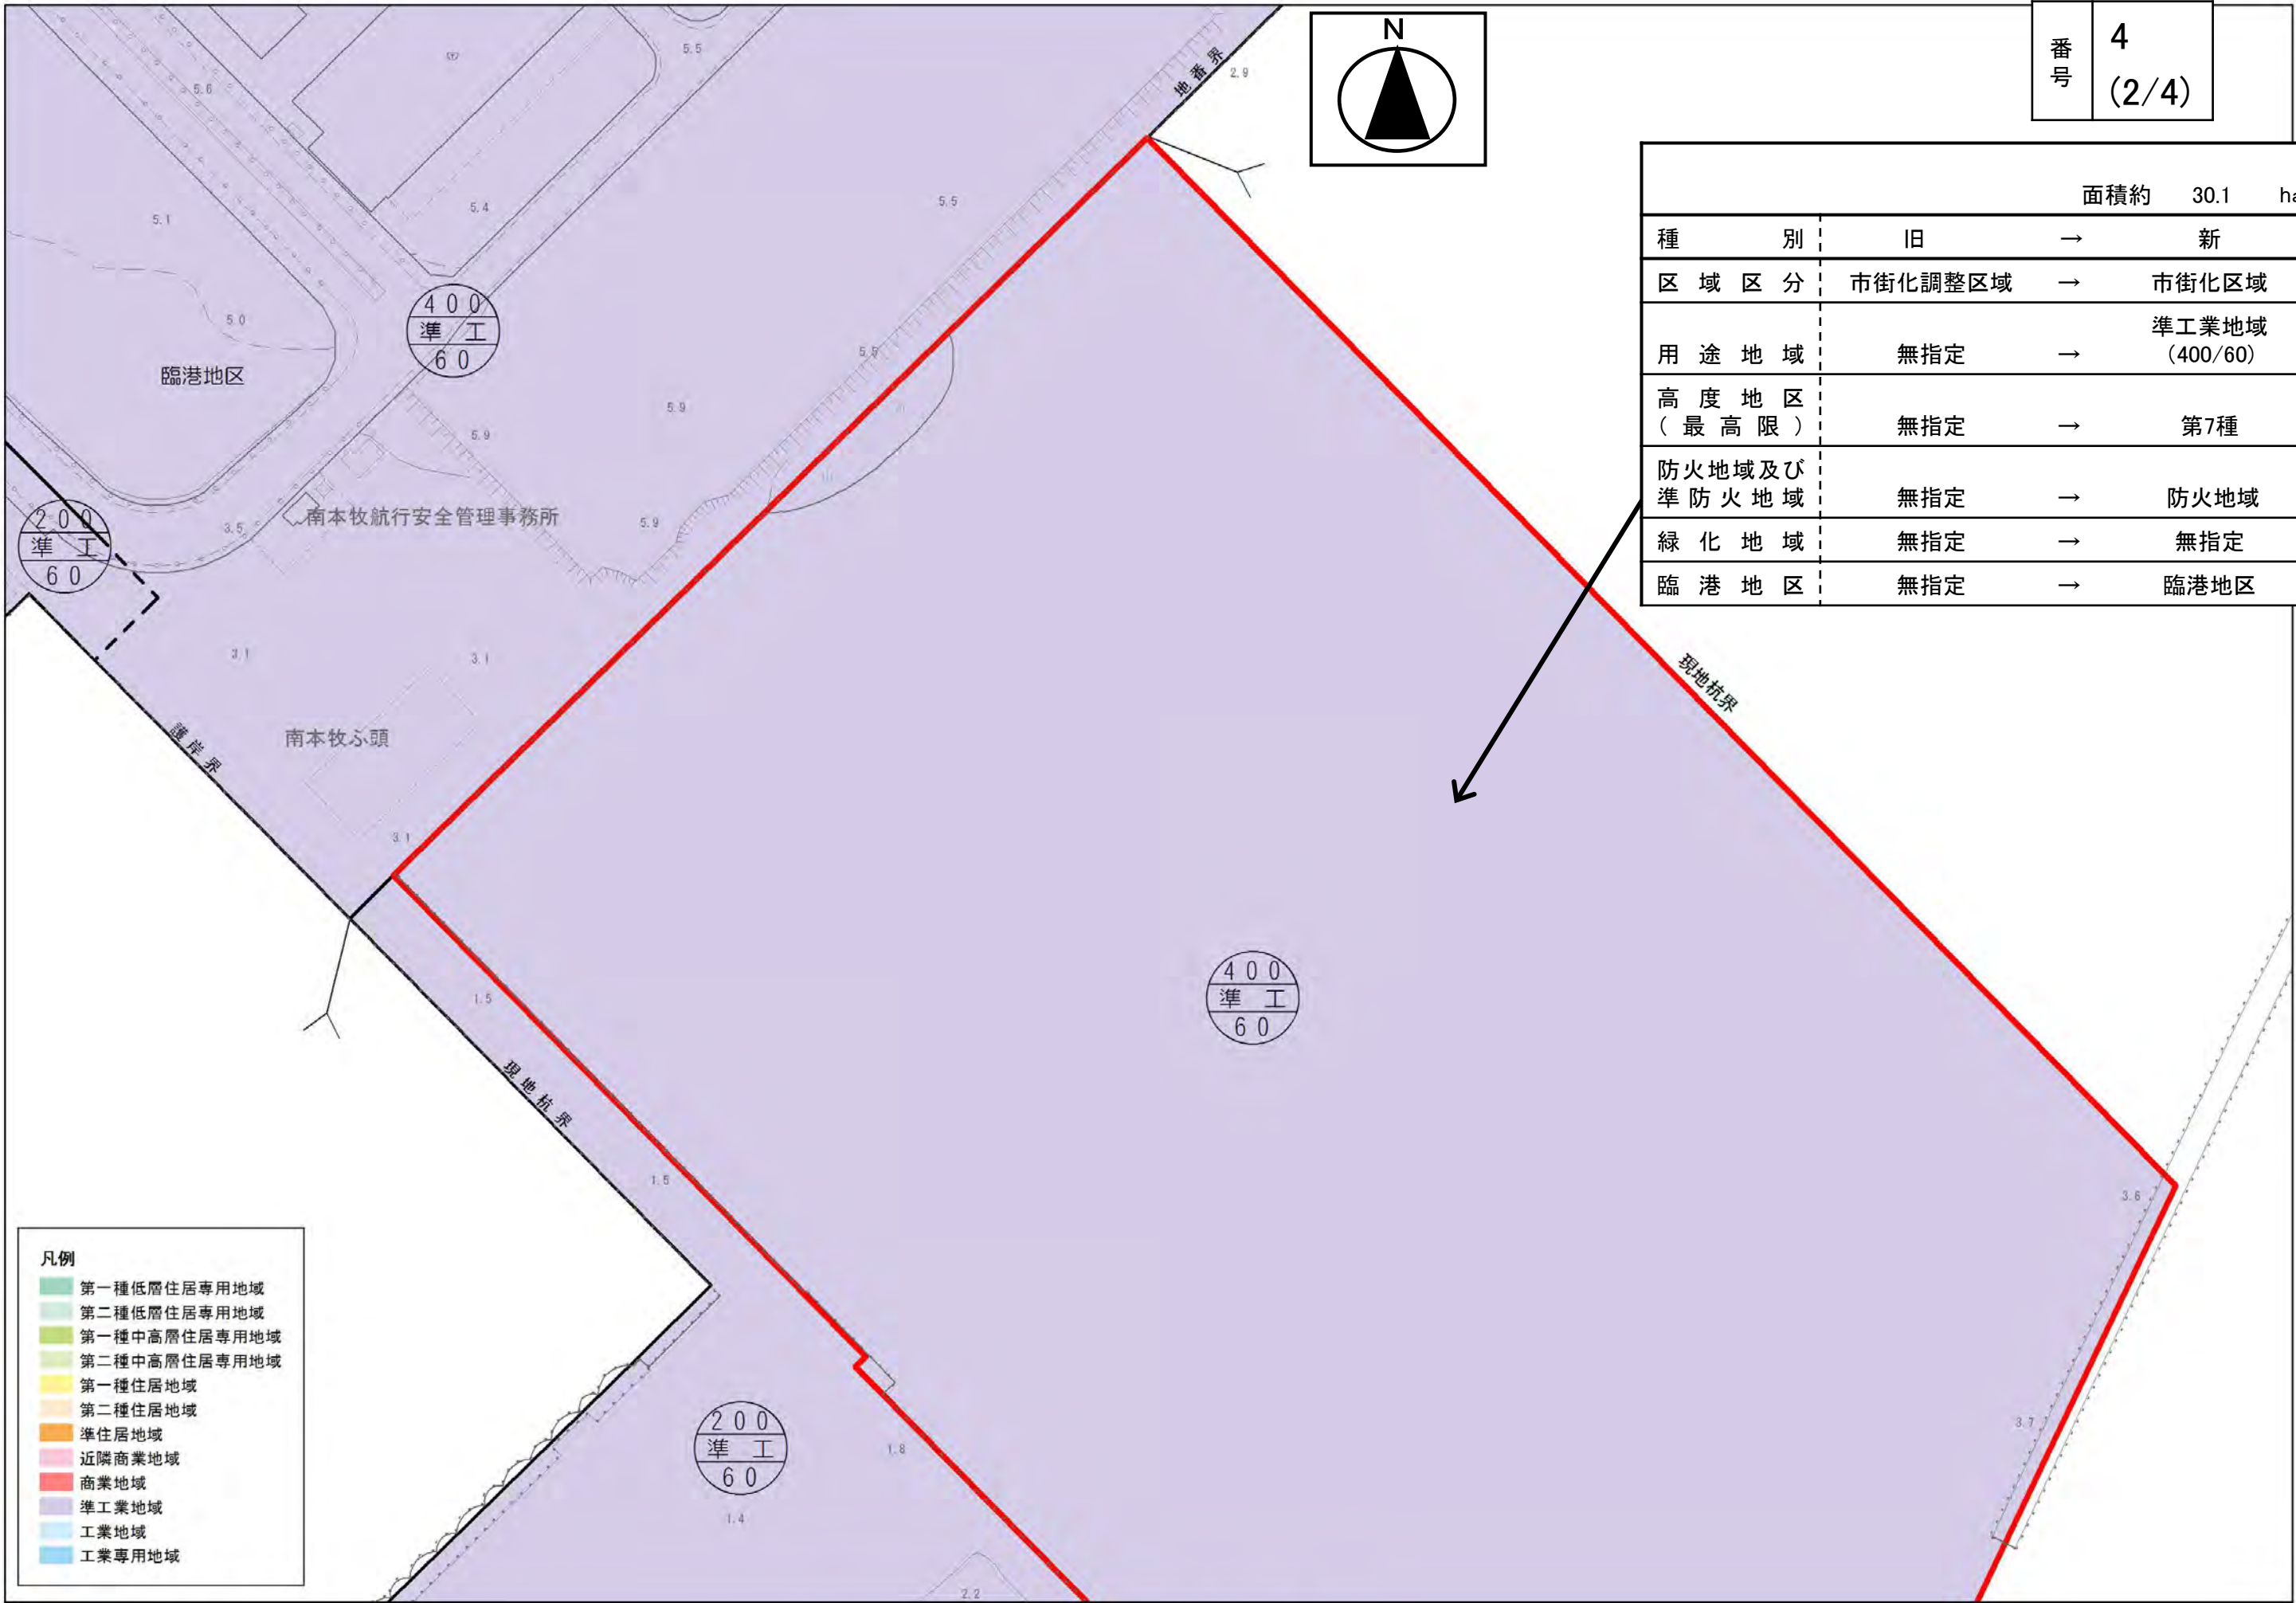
N

番号 4 (2/4)

面積約 30.1 ha

| 種別 | 旧 | → | 新 |
|---|---|---|---|
| 区域区分 | 市街化調整区域 | → | 市街化区域 |
| 用途地域 | 無指定 | → | 準工業地域 (400/60) |
| 高度地区 (最高限) | 無指定 | → | 第7種 |
| 防火地域及び準防火地域 | 無指定 | → | 防火地域 |
| 緑化地域 | 無指定 | → | 無指定 |
| 臨港地区 | 無指定 | → | 臨港地区 |

5.5
5.6
5.4
5.1
5.0
5.5
2.9
地番界
400 準工 60
臨港地区
5.5
5.9
5.9
200 準工 60
3.5
南本牧航行安全管理事務所
5.9
3.1
3.1
護岸界
南本牧ふ頭
3.1
現地杭界
400 準工 60
1.5
現地杭界
1.5
3.6
200 準工 60
1.8
1.4
3.7
2.2

凡例
第一種低層住居専用地域
第二種低層住居専用地域
第一種中高層住居専用地域
第二種中高層住居専用地域
第一種住居地域
第二種住居地域
準住居地域
近隣商業地域
商業地域
準工業地域
工業地域
工業専用地域